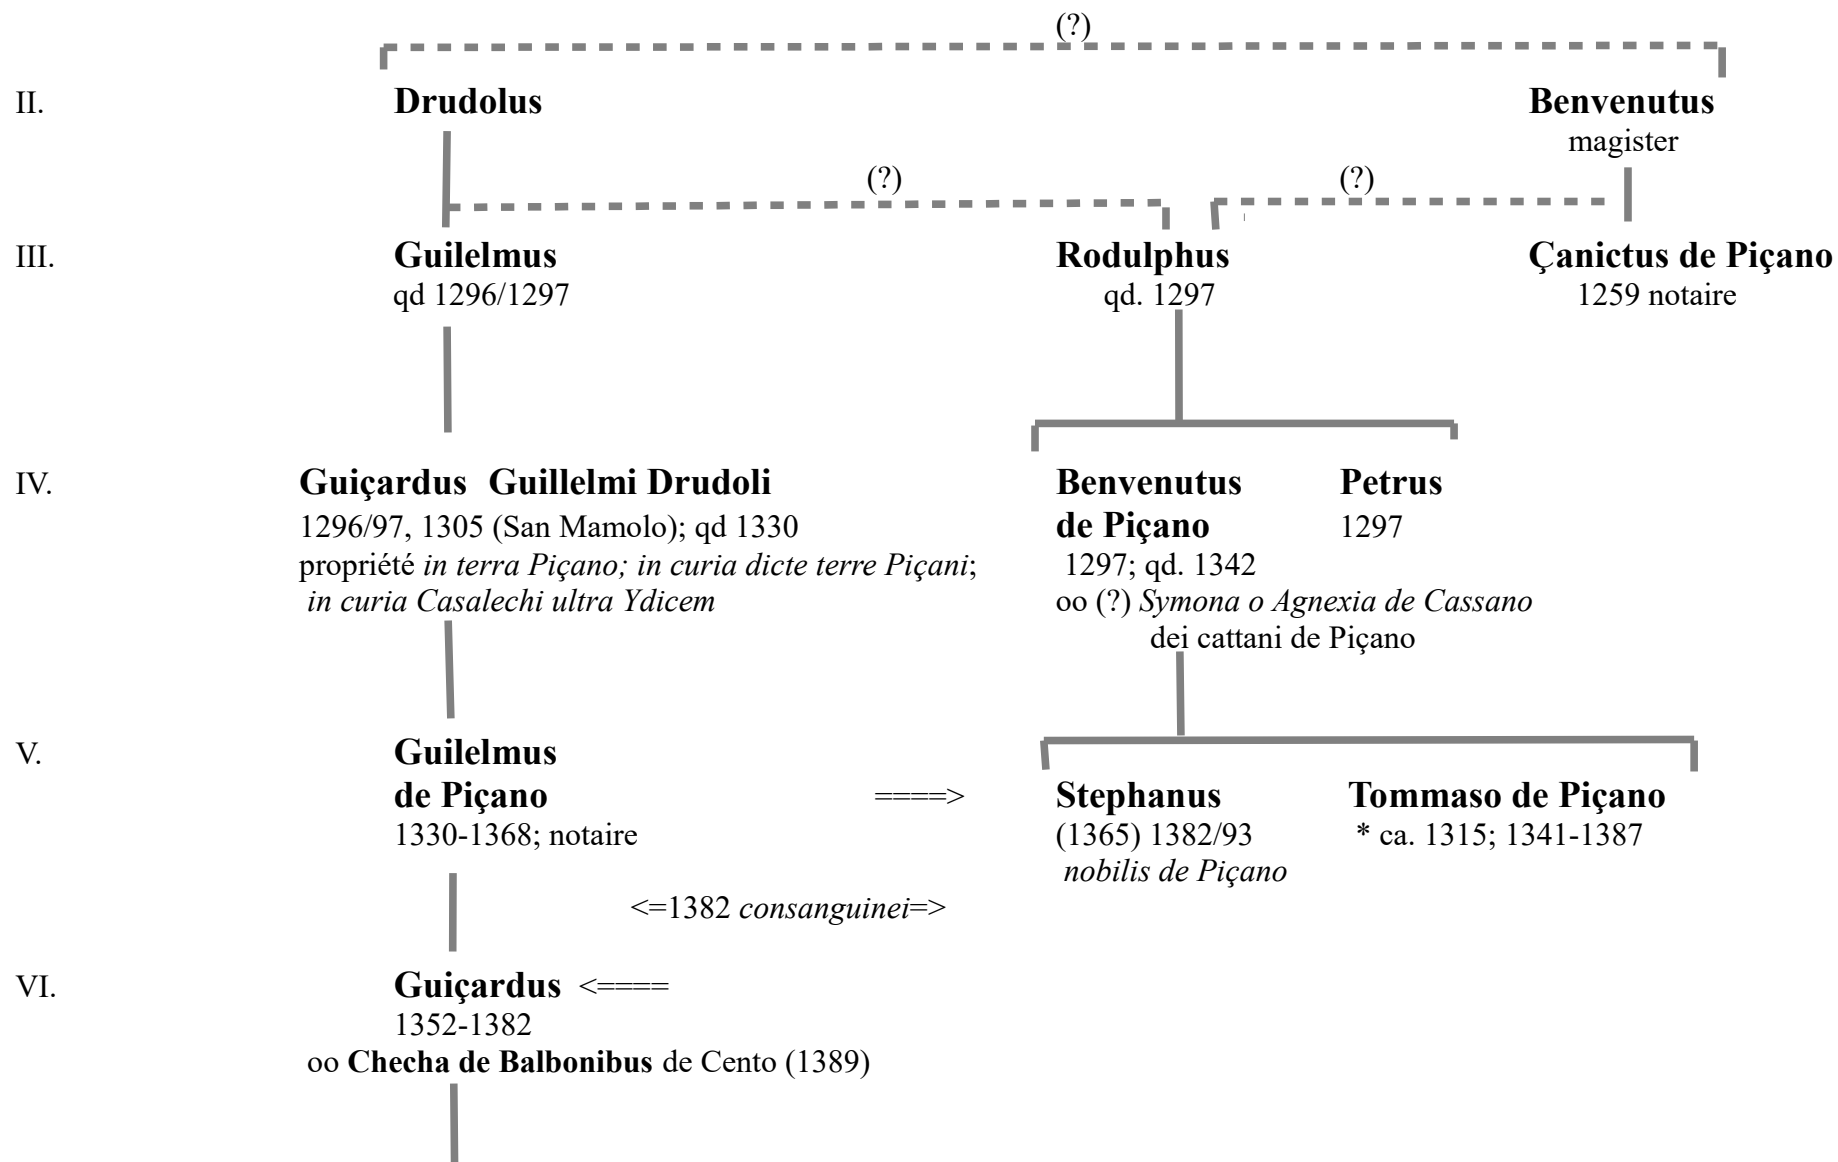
(?)

II. **Drudolus** **Benvenutus** magister

(?) (?)

III. **Guilelmus** qd 1296/1297 **Rodulphus** qd. 1297 **Çanictus de Piçano** 1259 notaire

IV. **Guiçardus Guillelmi Drudoli** 1296/97, 1305 (San Mamolo); qd 1330 propriété *in terra Piçano; in curia dicte terre Piçani*; *in curia Casalechi ultra Ydicem*

**Benvenutus de Piçano** 1297; qd. 1342 oo (?) *Symona o Agnexia de Cassano* dei cattani de Piçano

**Petrus** 1297

V. **Guilelmus de Piçano** 1330-1368; notaire ====>

**Stephanus** (1365) 1382/93 *nobilis de Piçano*

**Tommaso de Piçano** * ca. 1315; 1341-1387

<=1382 *consanguinei*=>

VI. **Guiçardus** <==== 1352-1382 oo **Checha de Balbonibus** de Cento (1389)